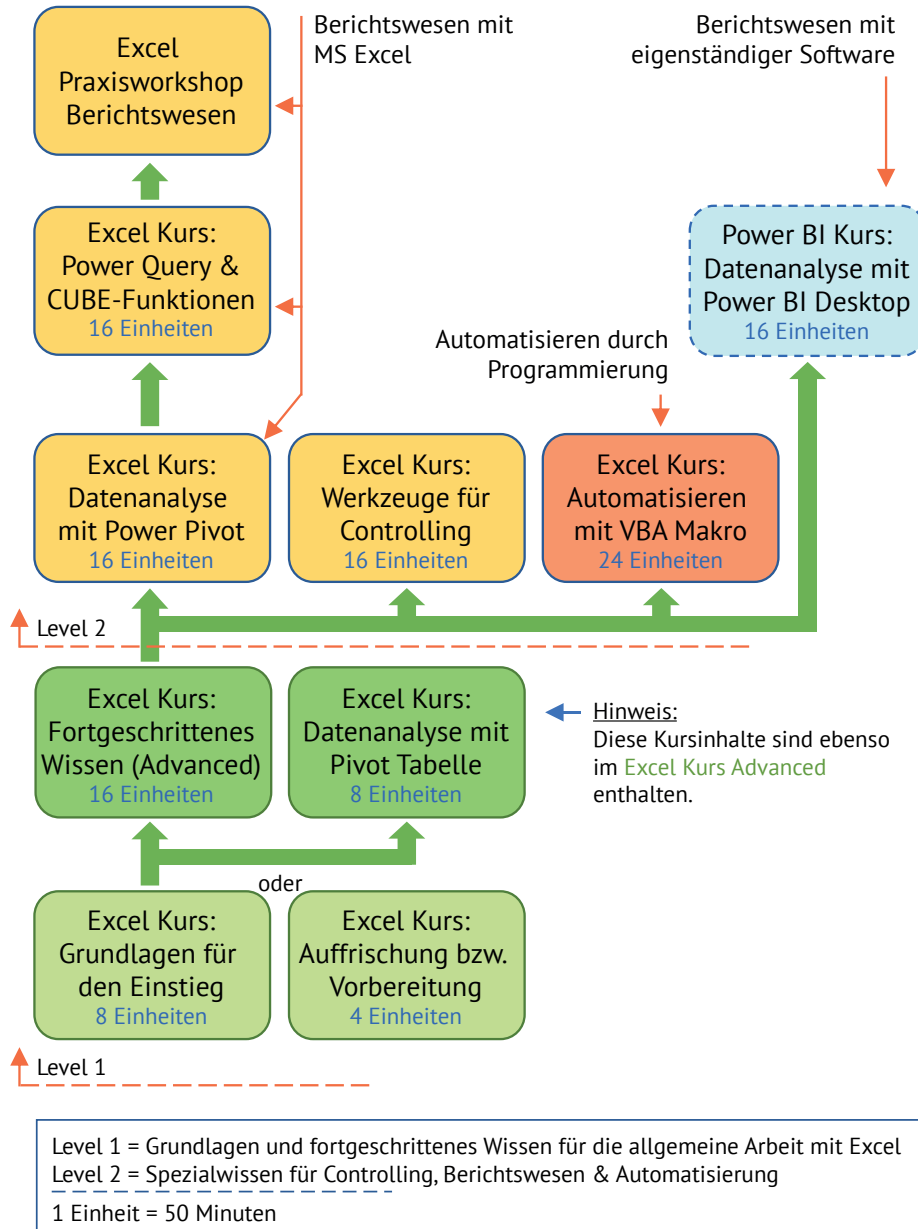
Excel Praxisworkshop Berichtswesen

Berichtswesen mit MS Excel

Berichtswesen mit eigenständiger Software

Excel Kurs: Power Query & CUBE-Funktionen
16 Einheiten

Power BI Kurs: Datenanalyse mit Power BI Desktop
16 Einheiten

Automatisieren durch Programmierung

Excel Kurs: Datenanalyse mit Power Pivot
16 Einheiten

Excel Kurs: Werkzeuge für Controlling
16 Einheiten

Excel Kurs: Automatisieren mit VBA Makro
24 Einheiten

Level 2

Excel Kurs: Fortgeschrittenes Wissen (Advanced)
16 Einheiten

Excel Kurs: Datenanalyse mit Pivot Tabelle
8 Einheiten

Hinweis:
Diese Kursinhalte sind ebenso im Excel Kurs Advanced enthalten.

oder

Excel Kurs: Grundlagen für den Einstieg
8 Einheiten

Excel Kurs: Auffrischung bzw. Vorbereitung
4 Einheiten

Level 1

Level 1 = Grundlagen und fortgeschrittenes Wissen für die allgemeine Arbeit mit Excel
Level 2 = Spezialwissen für Controlling, Berichtswesen & Automatisierung
1 Einheit = 50 Minuten